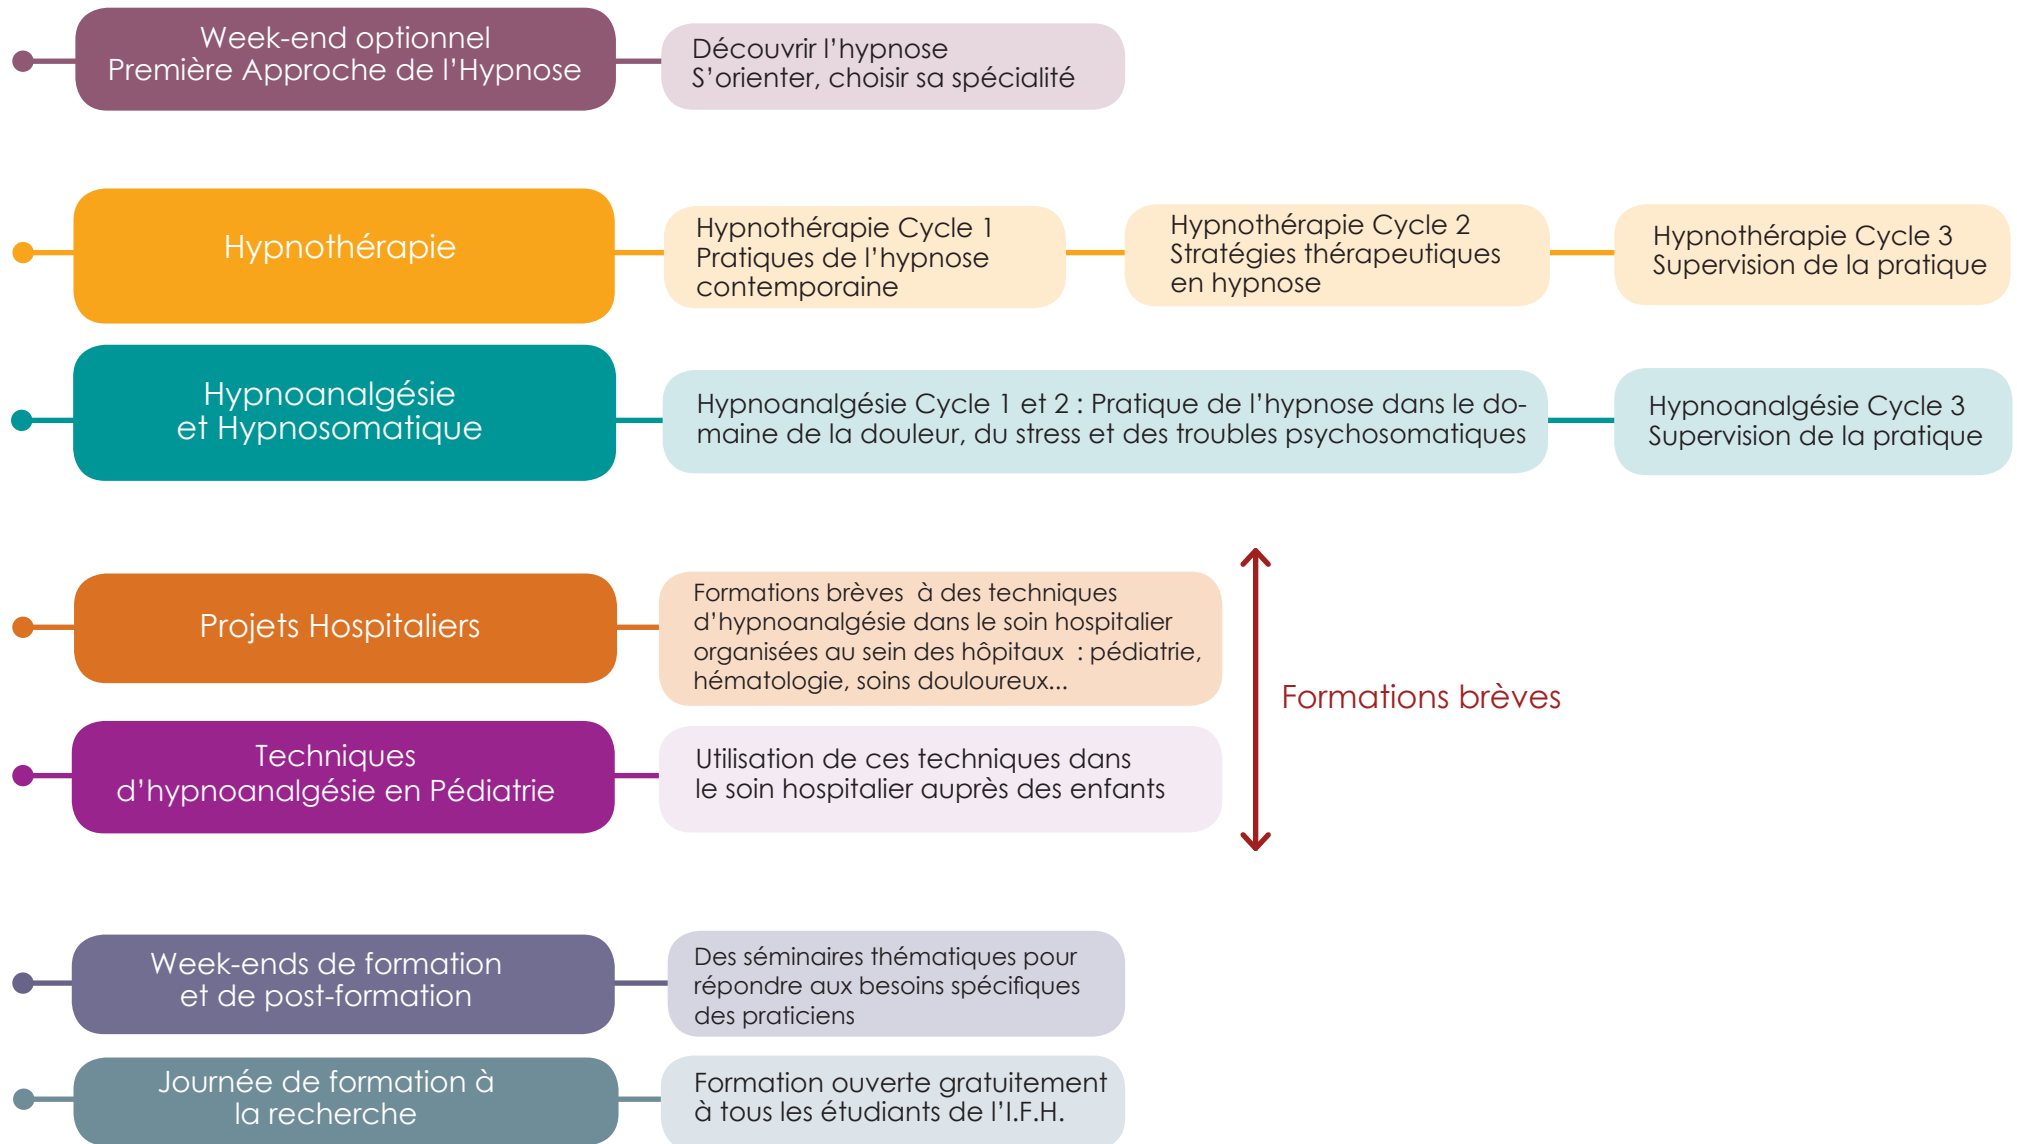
Week-end optionnel
Première Approche de l'Hypnose

Découvrir l'hypnose
S'orienter, choisir sa spécialité

Hypnothérapie

Hypnothérapie Cycle 1
Pratiques de l'hypnose contemporaine

Hypnothérapie Cycle 2
Stratégies thérapeutiques en hypnose

Hypnothérapie Cycle 3
Supervision de la pratique

Hypnoanalgésie
et Hypnosomatique

Hypnoanalgésie Cycle 1 et 2 : Pratique de l'hypnose dans le domaine de la douleur, du stress et des troubles psychosomatiques

Hypnoanalgésie Cycle 3
Supervision de la pratique

Projets Hospitaliers

Formations brèves à des techniques d'hypnoanalgésie dans le soin hospitalier organisées au sein des hôpitaux : pédiatrie, hématologie, soins douloureux...

Formations brèves

Techniques
d'hypnoanalgésie en Pédiatrie

Utilisation de ces techniques dans le soin hospitalier auprès des enfants

Week-ends de formation
et de post-formation

Des séminaires thématiques pour répondre aux besoins spécifiques des praticiens

Journée de formation à
la recherche

Formation ouverte gratuitement
à tous les étudiants de l'I.F.H.